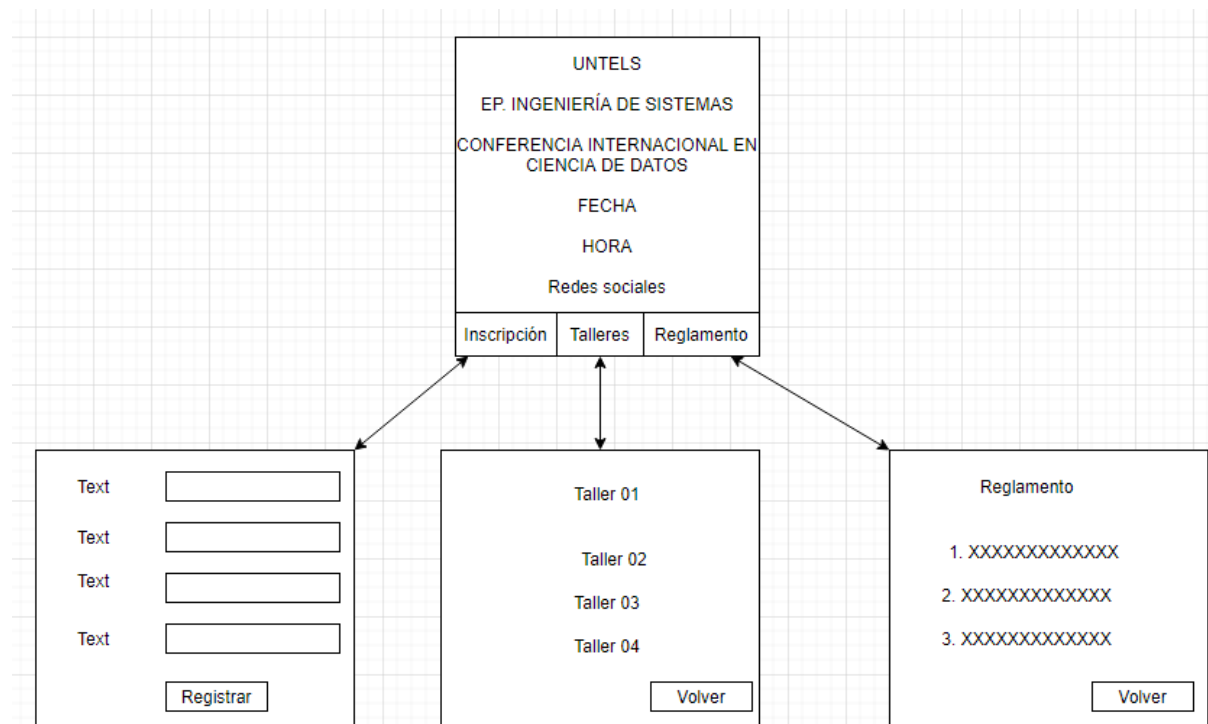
UNTELS

EP. INGENIERÍA DE SISTEMAS

CONFERENCIA INTERNACIONAL EN CIENCIA DE DATOS

FECHA

HORA

Redes sociales

| Inscripción | Talleres | Reglamento |
|---|---|---|

Text

Text

Text

Text

Registrar

Taller 01

Taller 02

Taller 03

Taller 04

Volver

Reglamento

1. XXXXXXXXXXXXX

2. XXXXXXXXXXXXX

3. XXXXXXXXXXXXX

Volver